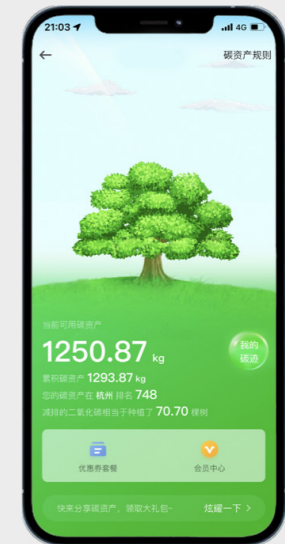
21:03
4G

碳资产规则

当前可用碳资产

1250.87 kg

我的碳迹

累积碳资产 1293.87 kg

您的碳资产在 杭州 排名 748

减排的二氧化碳相当于种植了 70.70 棵树

优惠券套餐

会员中心

快来分享碳资产，领取大礼包~

炫耀一下 >